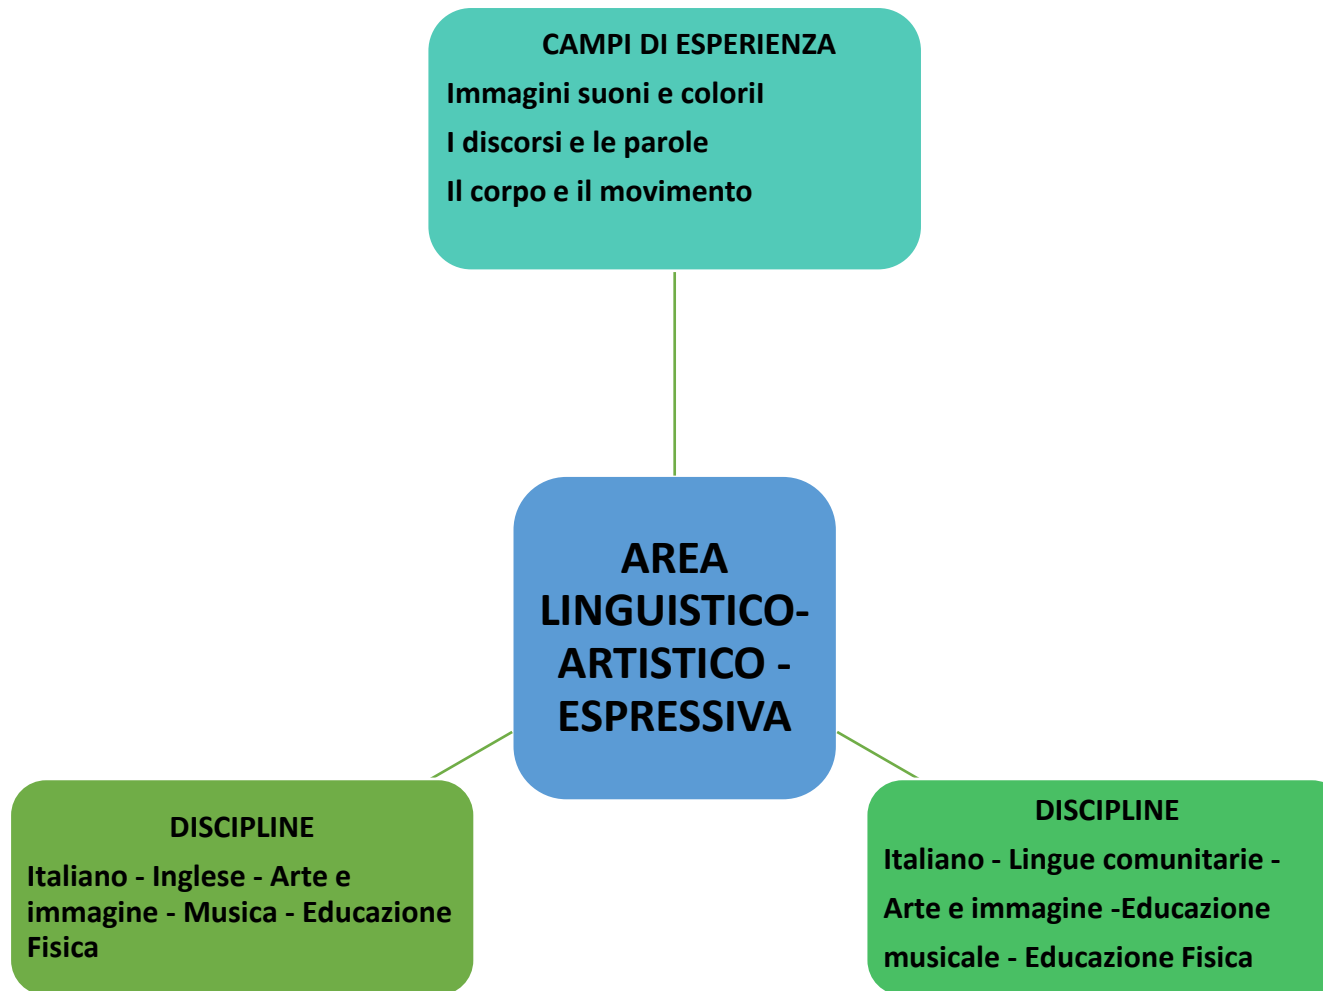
CAMPI DI ESPERIENZA

Immagini suoni e coloriI

I discorsi e le parole

Il corpo e il movimento

AREA LINGUISTICO-ARTISTICO - ESPRESSIVA

DISCIPLINE

Italiano - Inglese - Arte e immagine - Musica - Educazione Fisica

DISCIPLINE

Italiano - Lingue comunitarie - Arte e immagine -Educazione musicale - Educazione Fisica